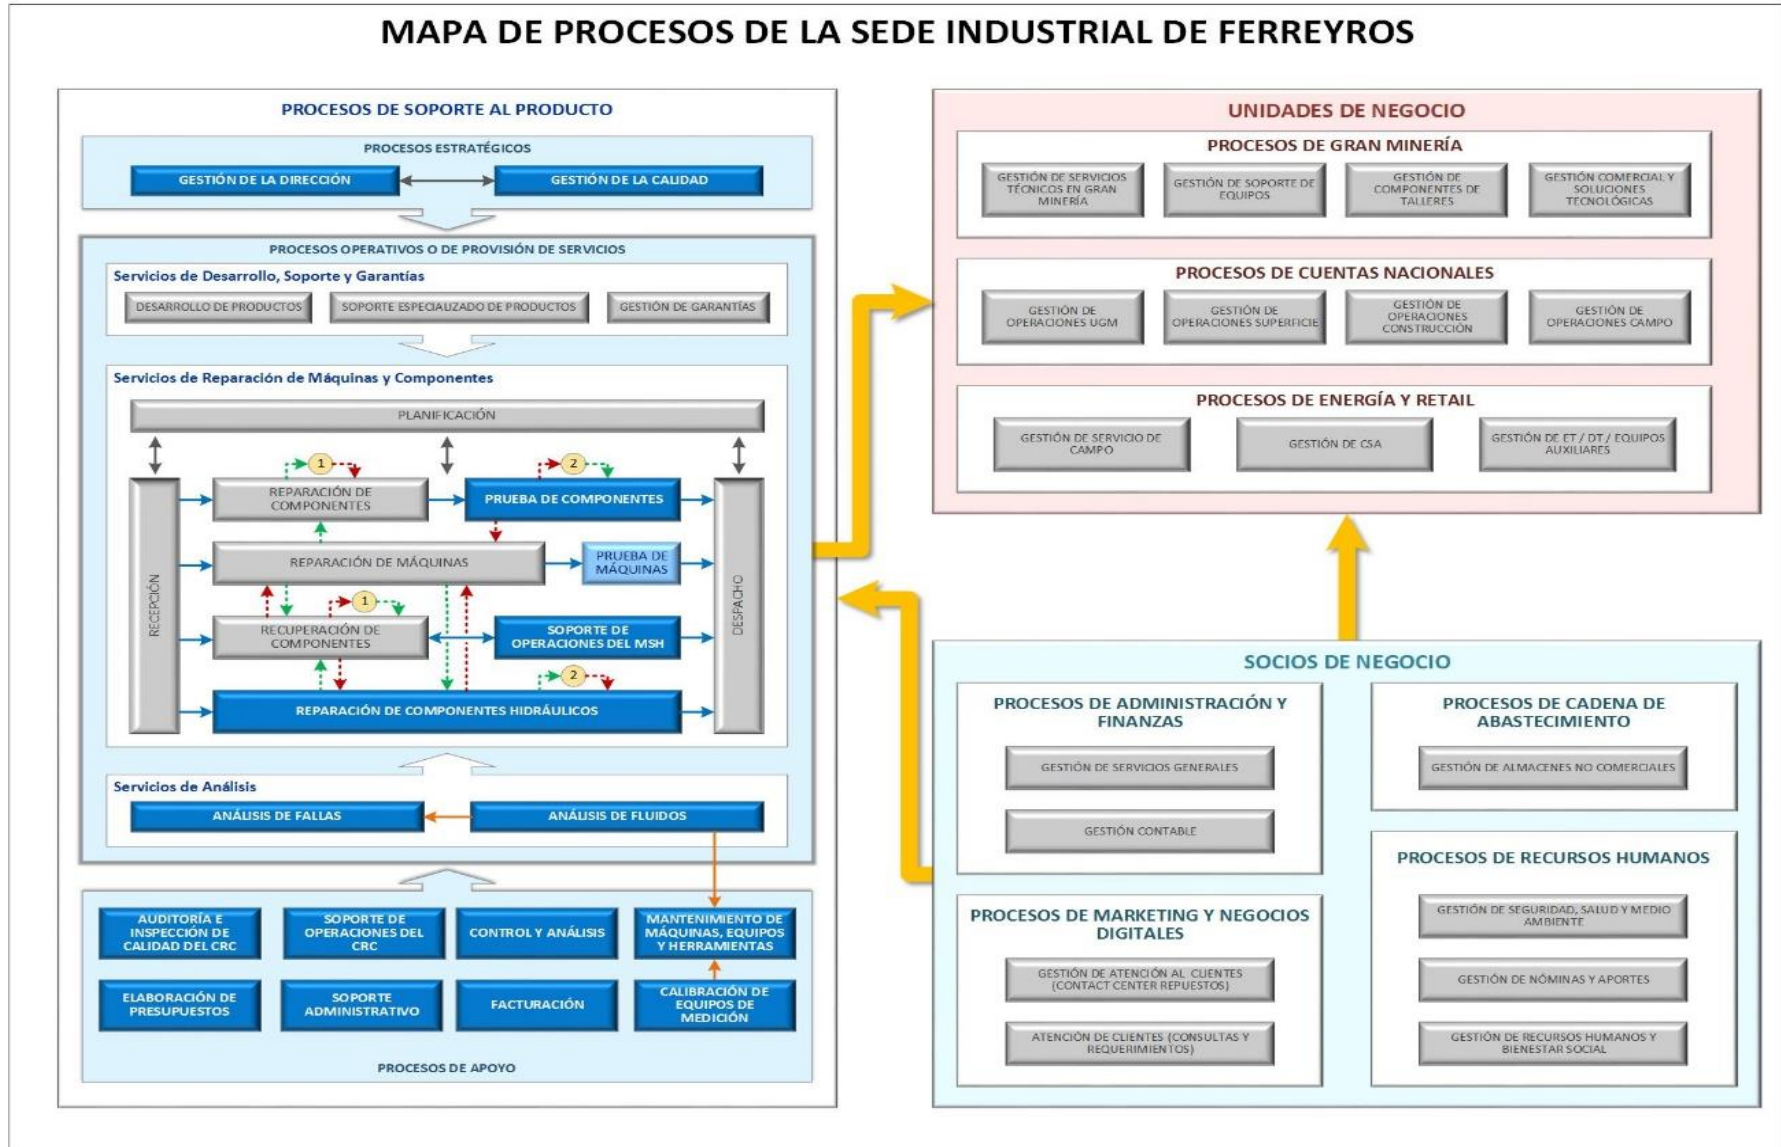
MAPA DE PROCESOS DE LA SEDE INDUSTRIAL DE FERREYROS

PROCESOS DE SOPORTE AL PRODUCTO

PROCESOS ESTRATÉGICOS

GESTIÓN DE LA DIRECCIÓN
GESTIÓN DE LA CALIDAD

PROCESOS OPERATIVOS O DE PROVISIÓN DE SERVICIOS

Servicios de Desarrollo, Soporte y Garantías

DESARROLLO DE PRODUCTOS
SOPORTE ESPECIALIZADO DE PRODUCTOS
GESTIÓN DE GARANTÍAS

Servicios de Reparación de Máquinas y Componentes

PLANIFICACIÓN

1
2

RECEPCIÓN

REPARACIÓN DE COMPONENTES
PRUEBA DE COMPONENTES
REPARACIÓN DE MÁQUINAS
PRUEBA DE MÁQUINAS

1

RECUPERACIÓN DE COMPONENTES
SOPORTE DE OPERACIONES DEL MSH

2

REPARACIÓN DE COMPONENTES HIDRÁULICOS

DESPACHO

Servicios de Análisis

ANÁLISIS DE FALLAS
ANÁLISIS DE FLUIDOS

AUDITORÍA E INSPECCIÓN DE CALIDAD DEL CRC
SOPORTE DE OPERACIONES DEL CRC
CONTROL Y ANÁLISIS
MANTENIMIENTO DE MÁQUINAS, EQUIPOS Y HERRAMIENTAS
ELABORACIÓN DE PRESUPUESTOS
SOPORTE ADMINISTRATIVO
FACTURACIÓN
CALIBRACIÓN DE EQUIPOS DE MEDICIÓN

PROCESOS DE APOYO

UNIDADES DE NEGOCIO

PROCESOS DE GRAN MINERÍA

GESTIÓN DE SERVICIOS TÉCNICOS EN GRAN MINERÍA
GESTIÓN DE SOPORTE DE EQUIPOS
GESTIÓN DE COMPONENTES DE TALLERES
GESTIÓN COMERCIAL Y SOLUCIONES TECNOLÓGICAS

PROCESOS DE CUENTAS NACIONALES

GESTIÓN DE OPERACIONES UGM
GESTIÓN DE OPERACIONES SUPERFICIE
GESTIÓN DE OPERACIONES CONSTRUCCIÓN
GESTIÓN DE OPERACIONES CAMPO

PROCESOS DE ENERGÍA Y RETAIL

GESTIÓN DE SERVICIO DE CAMPO
GESTIÓN DE CSA
GESTIÓN DE ET / DT / EQUIPOS AUXILIARES

SOCIOS DE NEGOCIO

PROCESOS DE ADMINISTRACIÓN Y FINANZAS

GESTIÓN DE SERVICIOS GENERALES
GESTIÓN CONTABLE

PROCESOS DE CADENA DE ABASTECIMIENTO

GESTIÓN DE ALMACENES NO COMERCIALES

PROCESOS DE MARKETING Y NEGOCIOS DIGITALES

GESTIÓN DE ATENCIÓN AL CLIENTES (CONTACT CENTER REPUESTOS)
ATENCIÓN DE CLIENTES (CONSULTAS Y REQUERIMIENTOS)

PROCESOS DE RECURSOS HUMANOS

GESTIÓN DE SEGURIDAD, SALUD Y MEDIO AMBIENTE
GESTIÓN DE NÓMINAS Y APORTES
GESTIÓN DE RECURSOS HUMANOS Y BIENESTAR SOCIAL